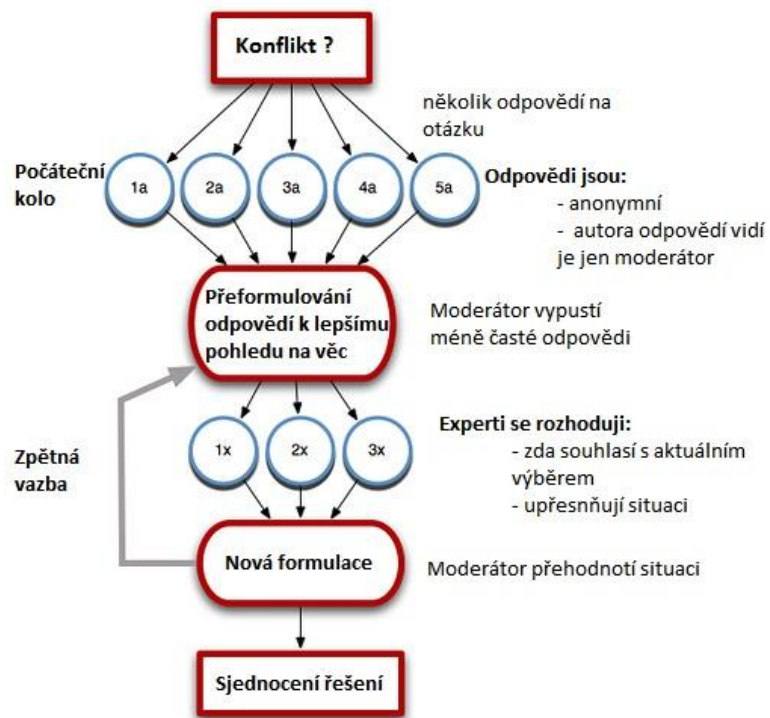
Konflikt ?

několik odpovědí na otázku

Počáteční kolo

1a

2a

3a

4a

5a

Odpovědi jsou:
- anonymní
- autora odpovědí vidí je jen moderátor

Přeformulování odpovědí k lepšímu pohledu na věc

Moderátor vypustí méně časté odpovědi

Zpětná vazba

1x

2x

3x

Experti se rozhodují:
- zda souhlasí s aktuálním výběrem
- upřesnňují situaci

Nová formulace

Moderátor přehodnotí situaci

Sjednocení řešení